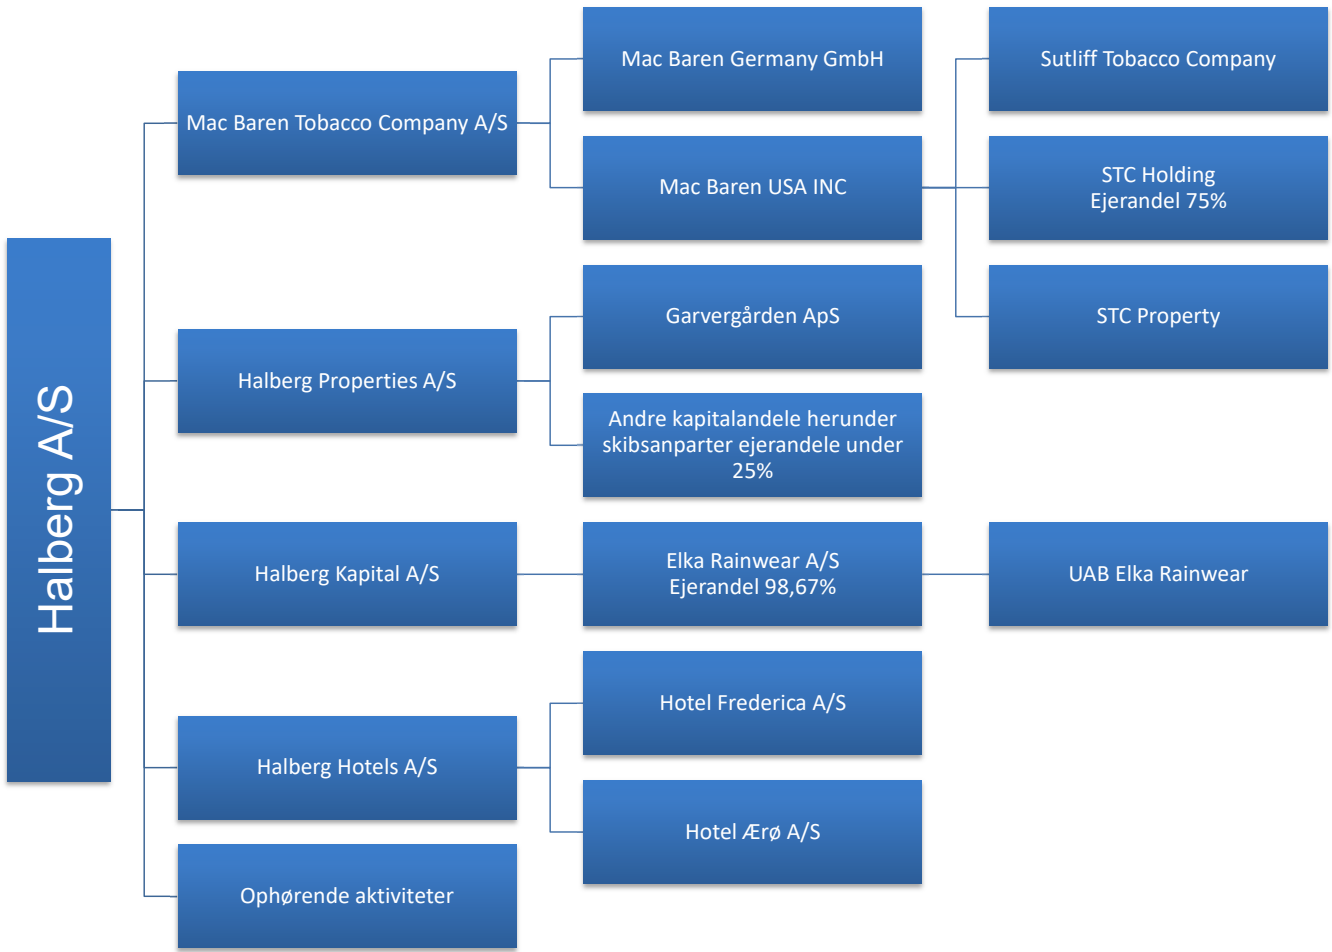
Halberg A/S

Mac Baren Tobacco Company A/S

Mac Baren Germany GmbH

Mac Baren USA INC

Sutliff Tobacco Company

STC Holding
Ejerandel 75%

STC Property

Halberg Properties A/S

Garvergården ApS

Andre kapitalandele herunder skibsanparter ejerandele under 25%

Halberg Kapital A/S

Elka Rainwear A/S
Ejerandel 98,67%

UAB Elka Rainwear

Halberg Hotels A/S

Hotel Frederica A/S

Hotel Ærø A/S

Ophørende aktiviteter